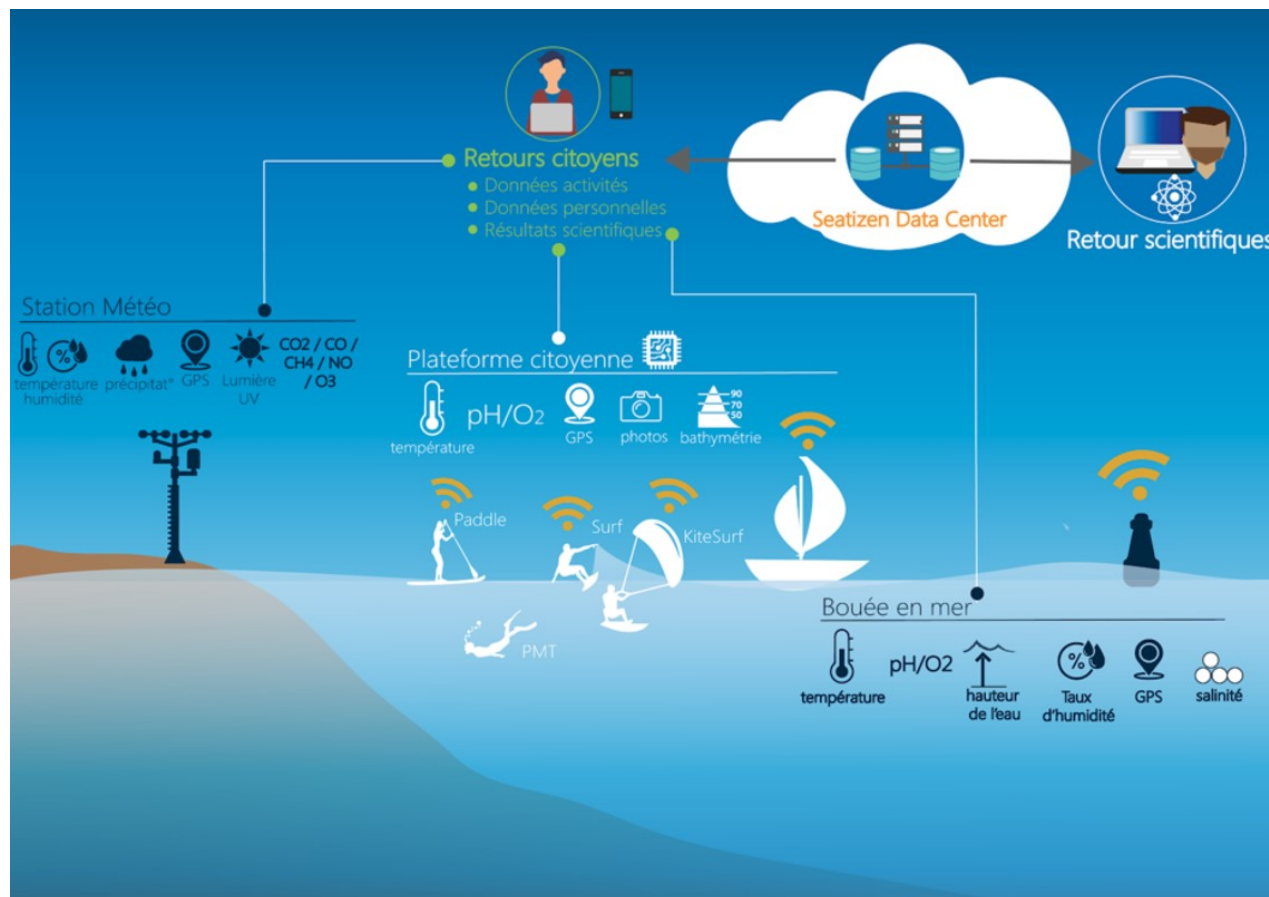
Retours citoyens
Données activités
Données personnelles
Résultats scientifiques

Seatizen Data Center

Retour scientifiques

Station Météo
température humidité
précipitat°
GPS
Lumière UV
CO2 / CO / CH4 / NO / O3

Plateforme citoyenne
température
pH/O2
GPS
photos
90
70
50
bathymétrie

Paddle
Surf
KiteSurf
PMT

Bouée en mer
température
pH/O2
hauteur de l'eau
Taux d'humidité
GPS
salinité